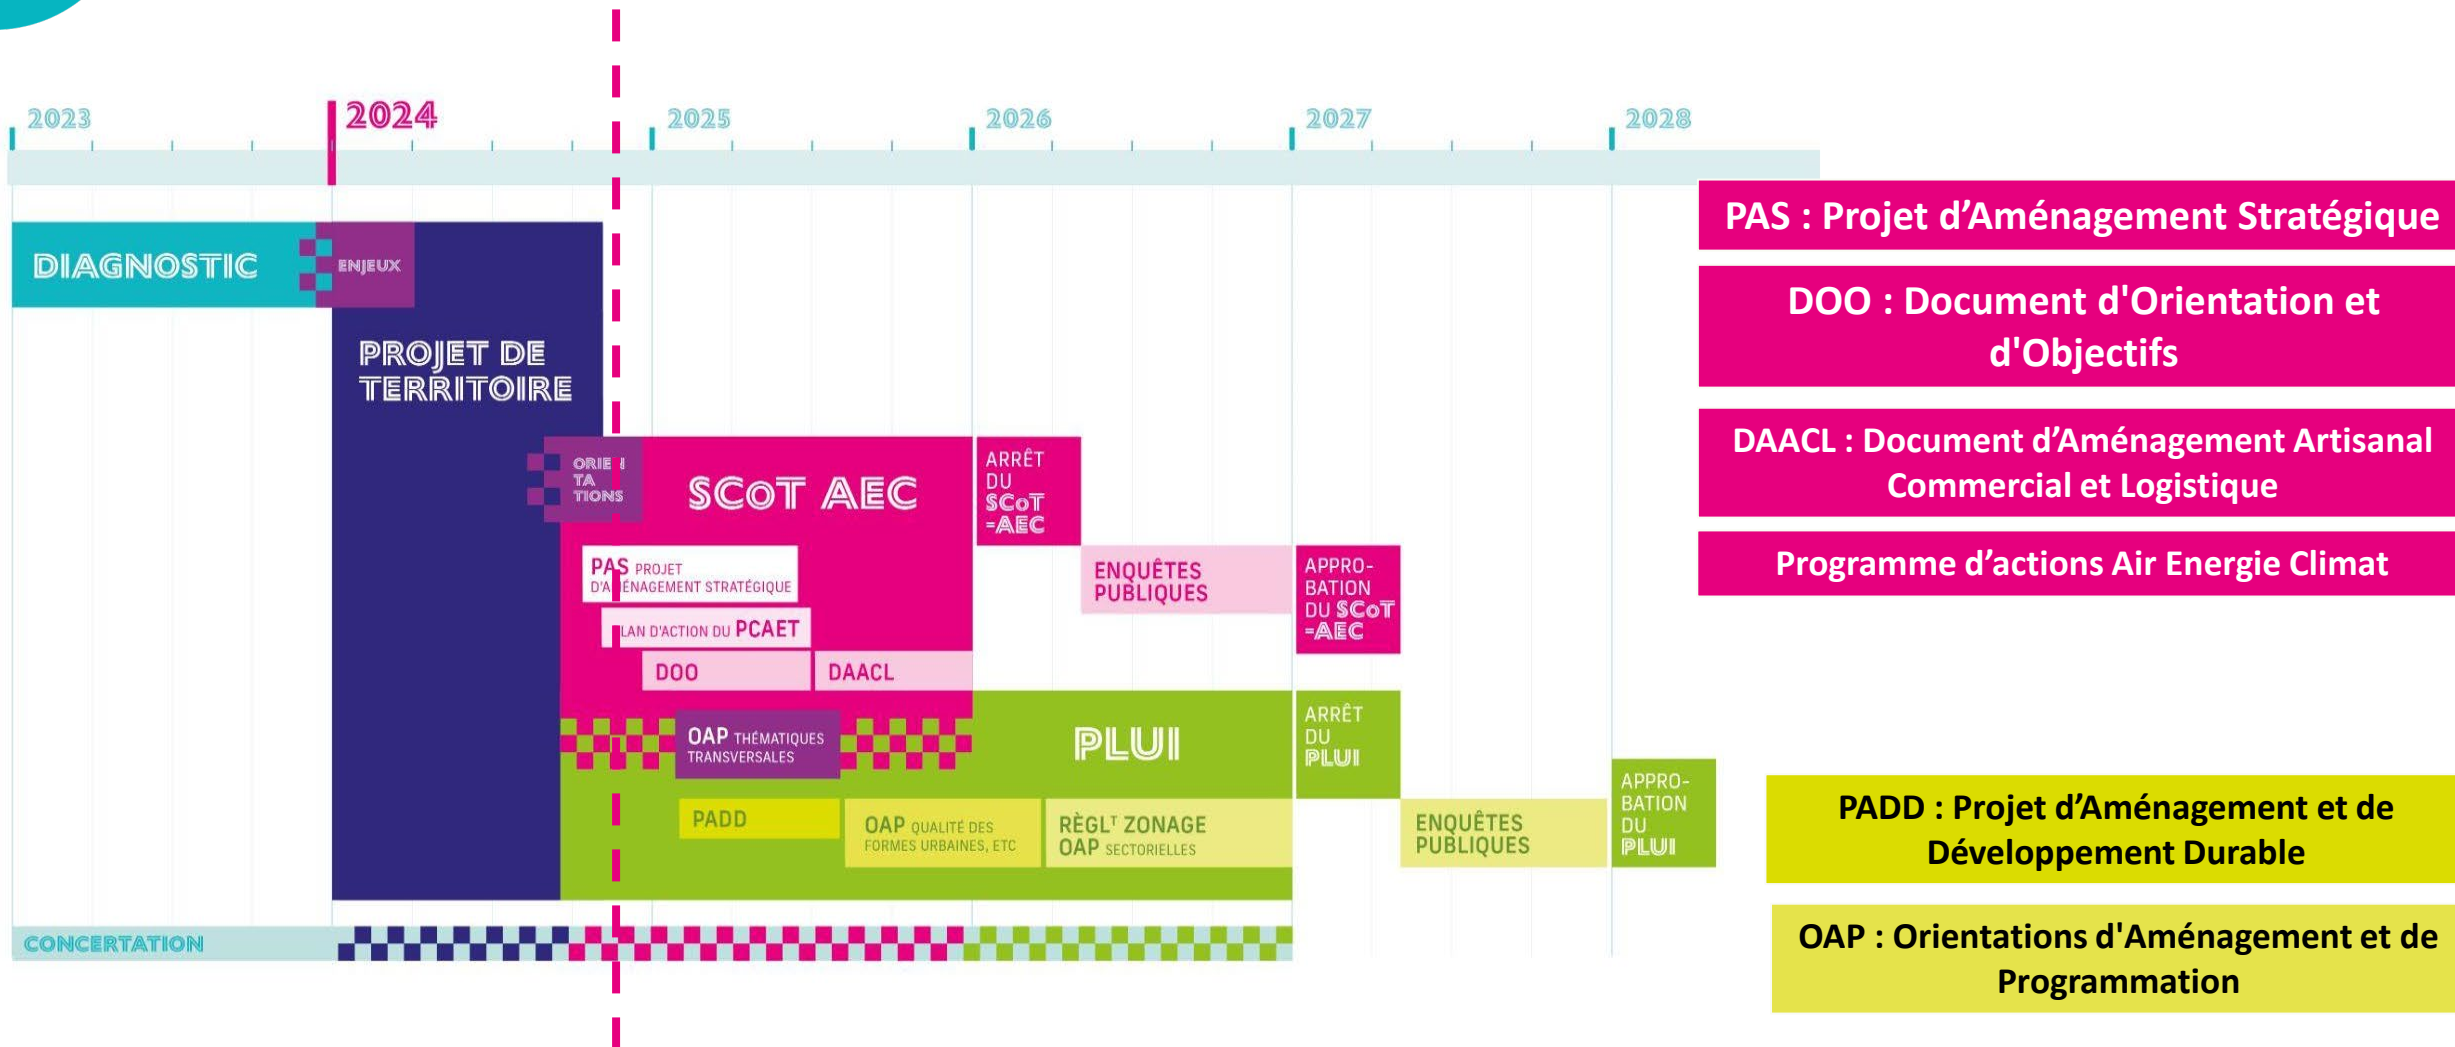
2023
2024
2025
2026
2027
2028

DIAGNOSTIC
ENJEUX
PROJET DE TERRITOIRE
ORIE TA TIONS
SCoT AEC
ARRÊT DU SCoT =AEC
PAS PROJET D'A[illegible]ÉNAGEMENT STRATÉGIQUE
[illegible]LAN D'ACTION DU PCAET
DOO
DAACL
ENQUÊTES PUBLIQUES
APPRO-BATION DU SCoT =AEC
OAP THÉMATIQUES TRANSVERSALES
PLUI
ARRÊT DU PLUI
PADD
OAP QUALITÉ DES FORMES URBAINES, ETC
RÈGLT ZONAGE OAP SECTORIELLES
ENQUÊTES PUBLIQUES
APPRO-BATION DU PLUI
CONCERTATION

PAS : Projet d'Aménagement Stratégique

DOO : Document d'Orientation et d'Objectifs

DAACL : Document d'Aménagement Artisanal Commercial et Logistique

Programme d'actions Air Energie Climat

PADD : Projet d'Aménagement et de Développement Durable

OAP : Orientations d'Aménagement et de Programmation